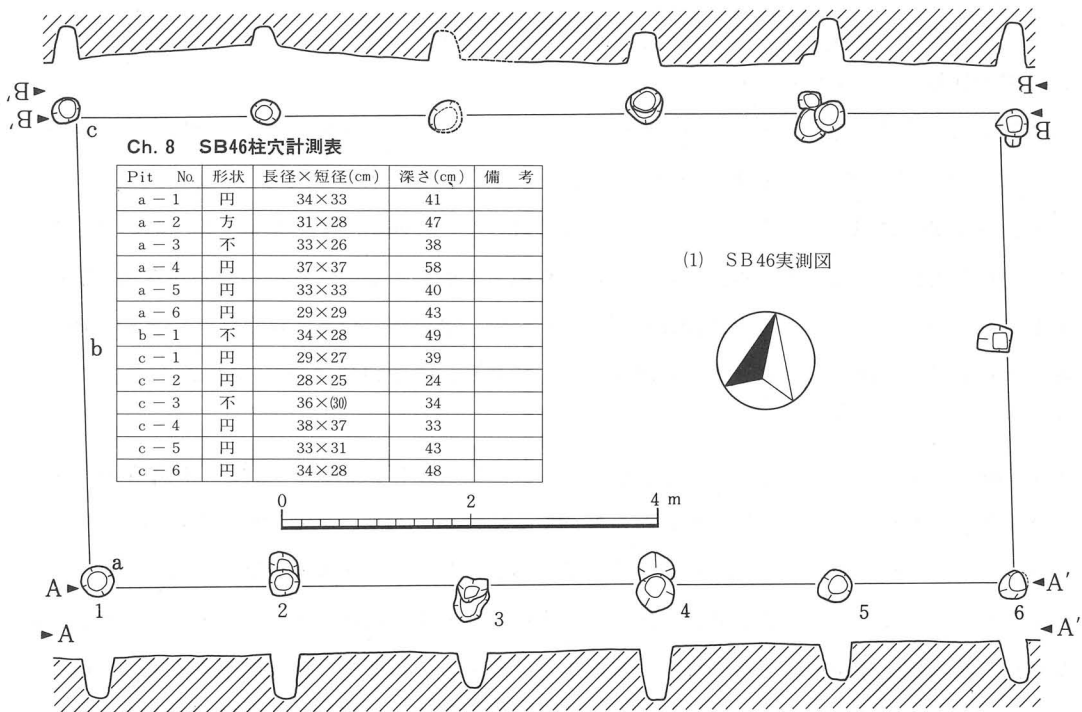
B' ►
B' ►
c
B ◄
B ◄

Ch. 8 SB46柱穴計測表

| Pit No. | 形状 | 長径×短径(cm) | 深さ(cm) | 備 考 |
|---|---|---|---|---|
| a − 1 | 円 | 34×33 | 41 | |
| a − 2 | 方 | 31×28 | 47 | |
| a − 3 | 不 | 33×26 | 38 | |
| a − 4 | 円 | 37×37 | 58 | |
| a − 5 | 円 | 33×33 | 40 | |
| a − 6 | 円 | 29×29 | 43 | |
| b − 1 | 不 | 34×28 | 49 | |
| c − 1 | 円 | 29×27 | 39 | |
| c − 2 | 円 | 28×25 | 24 | |
| c − 3 | 不 | 36×(30) | 34 | |
| c − 4 | 円 | 38×37 | 33 | |
| c − 5 | 円 | 33×31 | 43 | |
| c − 6 | 円 | 34×28 | 48 | |

(1) SB46実測図

b

0 2 4 m

a
A ► 1 2 3 4 5 6 ◄ A'
► A ◄ A'